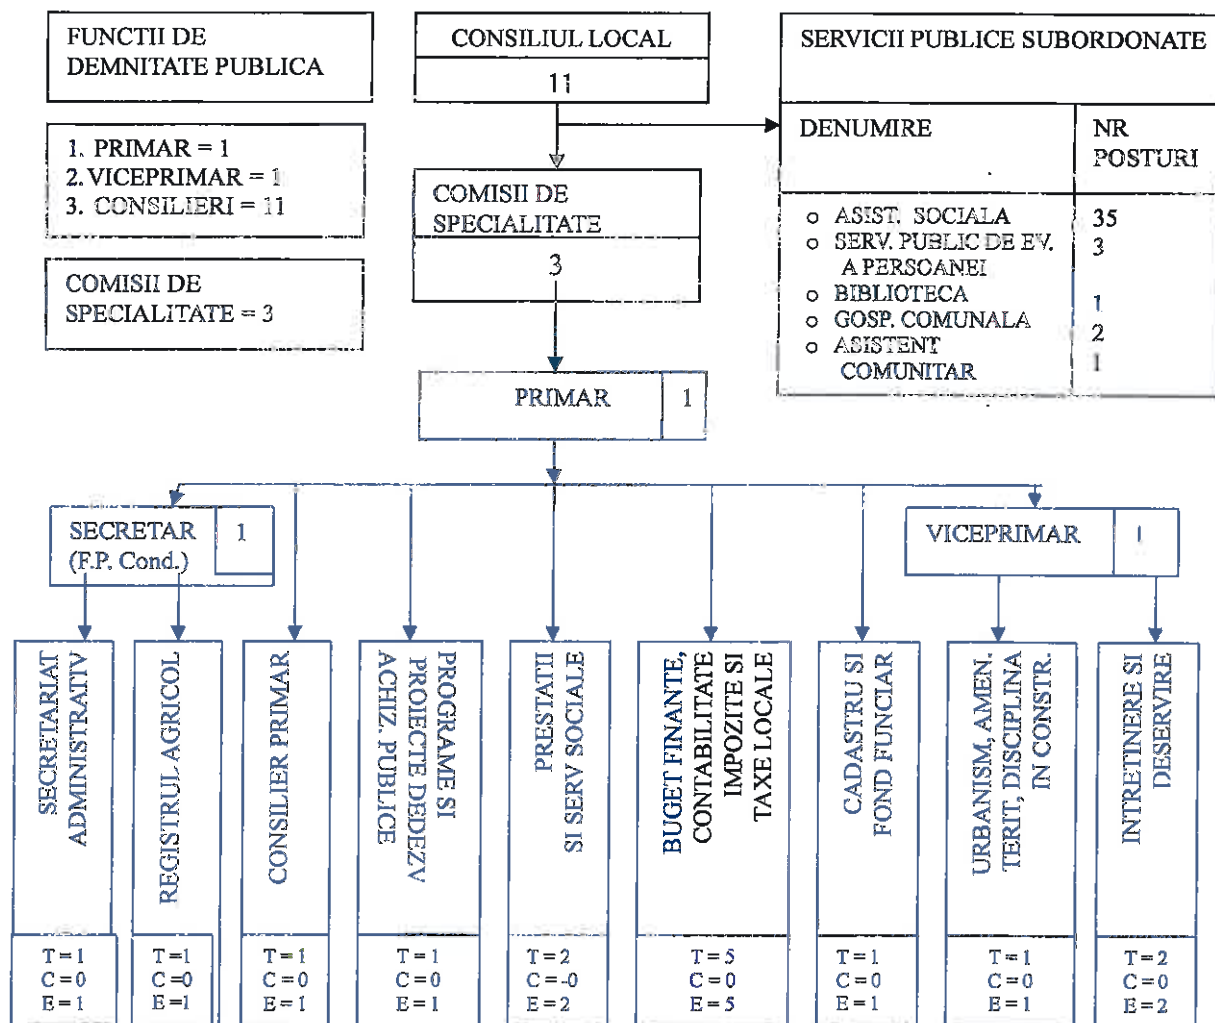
FUNCTII DE DEMNITATE PUBLICA

1. PRIMAR = 1
2. VICEPRIMAR = 1
3. CONSILIERI = 11

COMISII DE SPECIALITATE = 3

CONSILIUL LOCAL
11

COMISII DE SPECIALITATE
3

SERVICII PUBLICE SUBORDONATE

| DENUMIRE | NR POSTURI |
|---|---|
| o ASIST. SOCIALA | 35 |
| o SERV. PUBLIC DE EV. A PERSOANEI | 3 |
| o BIBLIOTECA | 1 |
| o GOSP. COMUNALA | 2 |
| o ASISTENT COMUNITAR | 1 |

PRIMAR 1

SECRETAR (F.P. Cond.) 1

VICEPRIMAR 1

SECRETARIAT ADMINISTRATIV
T = 1
C = 0
E = 1

REGISTRUL AGRICOL
T = 1
C = 0
E = 1

CONSILIER PRIMAR
T = 1
C = 0
E = 1

PROGRAME SI PROIECTE DEDEZV ACHIZ. PUBLICE
T = 1
C = 0
E = 1

PRESTATII SI SERV SOCIALE
T = 2
C = -0
E = 2

BUGET FINANTE, CONTABILITATE IMPOZITE SI TAXE LOCALE
T = 5
C = 0
E = 5

CADASTRU SI FOND FUNCIAR
T = 1
C = 0
E = 1

URBANISM, AMEN. TERIT, DISCIPLINA IN CONSTR.
T = 1
C = 0
E = 1

INTRETINERE SI DESERVIRE
T = 2
C = 0
E = 2